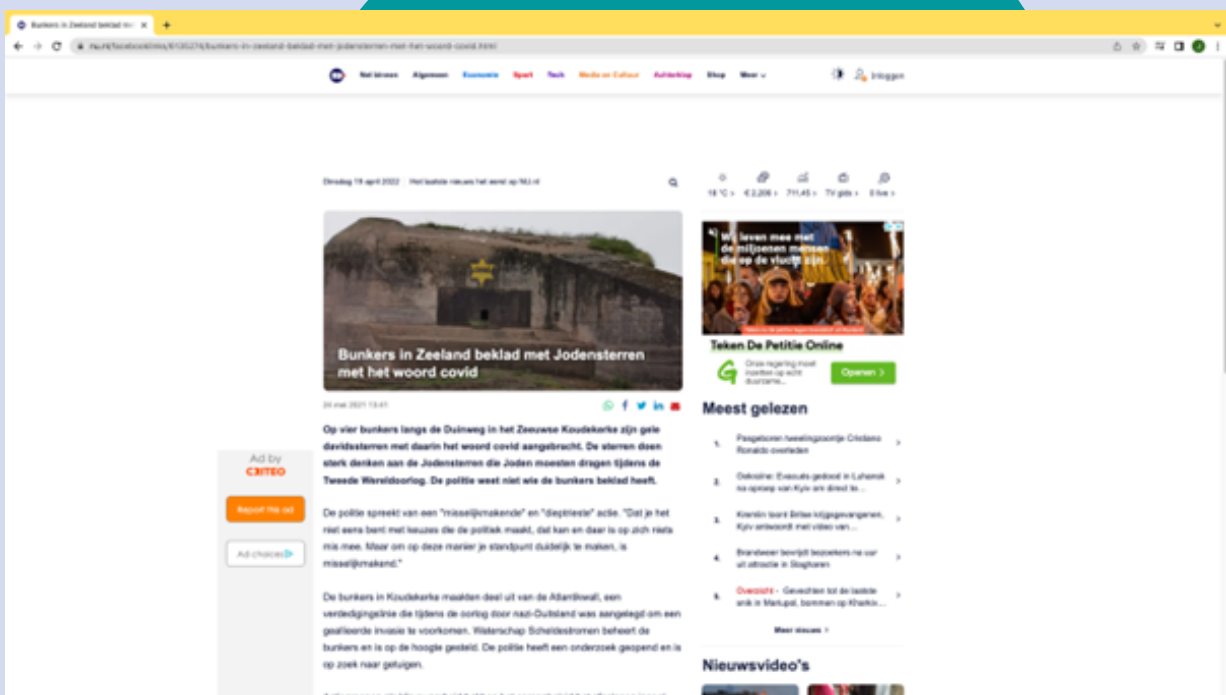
Bunkers in Zeeland beklad m
nu.nl/facebook/dns/6135274/bunkers-in-zeeland-beklad-met-jodensterren-met-het-woord-covid.html

Net binnen Algemeen Economie Sport Tech Media en Cultuur Achterklap Shop Meer
Inloggen

Dinsdag 19 april 2022 | Het laatste nieuws het eerst op NU.nl

18 °C › € 2.206 › 711,45 › TV gids › 0 live ›

Bunkers in Zeeland beklad met Jodensterren met het woord covid

24 mei 2021 13:41

Op vier bunkers langs de Duinweg in het Zeeuwse Koudekerke zijn gele davidssterren met daarin het woord covid aangebracht. De sterren doen sterk denken aan de Jodensterren die Joden moesten dragen tijdens de Tweede Wereldoorlog. De politie weet niet wie de bunkers beklad heeft.

De politie spreekt van een "misselijkmakende" en "dieptrieste" actie. "Dat je het niet eens bent met keuzes die de politiek maakt, dat kan en daar is op zich niets mis mee. Maar om op deze manier je standpunt duidelijk te maken, is misselijkmakend."

De bunkers in Koudekerke maakten deel uit van de Atlantikwall, een verdedigingslinie die tijdens de oorlog door nazi-Duitsland was aangelegd om een geallieerde invasie te voorkomen. Waterschap Scheldestromen beheert de bunkers en is op de hoogte gesteld. De politie heeft een onderzoek geopend en is op zoek naar getuigen.

Ad by
CRITEO
Report this ad
Ad choices

We leven mee met de miljoenen mensen die op de vlucht zijn.
Teken De Petitie Online
Onze regering moet inzetten op echt duurzame...
Openen ›

Meest gelezen
1. Pasgeboren tweelingzoontje Cristiano Ronaldo overleden
2. Oekraïne: Evacuatie gestopt in Loehansk na oproep van Kyiv om direct te...
3. Kremlin toont Britse krijgsgevangenen, Kyiv antwoordt met video van...
4. Brandweer bevrijdt bezoekers na uur uit attractie in Slagharen
5. Overzicht - Gevechten tot de laatste snik in Marioepol, bommen op Charkiv...
Meer nieuws ›

Nieuwsvideo's